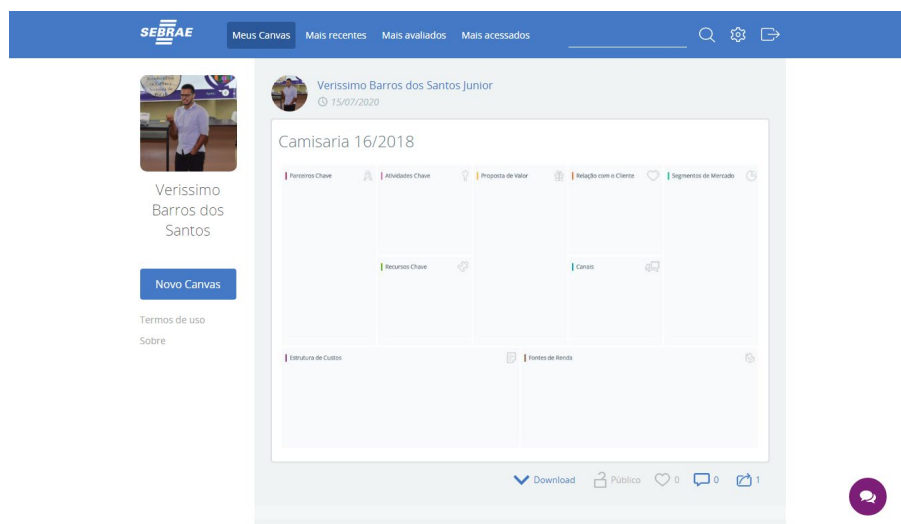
SEBRAE

Meus Canvas Mais recentes Mais avaliados Mais acessados

Verissimo Barros dos Santos

Novo Canvas

Termos de uso
Sobre

Verissimo Barros dos Santos Junior
15/07/2020

Camisaria 16/2018

Parceiros Chave
Atividades Chave
Proposta de Valor
Relação com o Cliente
Segmentos de Mercado
Recursos Chave
Canais
Estrutura de Custos
Fontes de Renda

Download Público 0 0 1